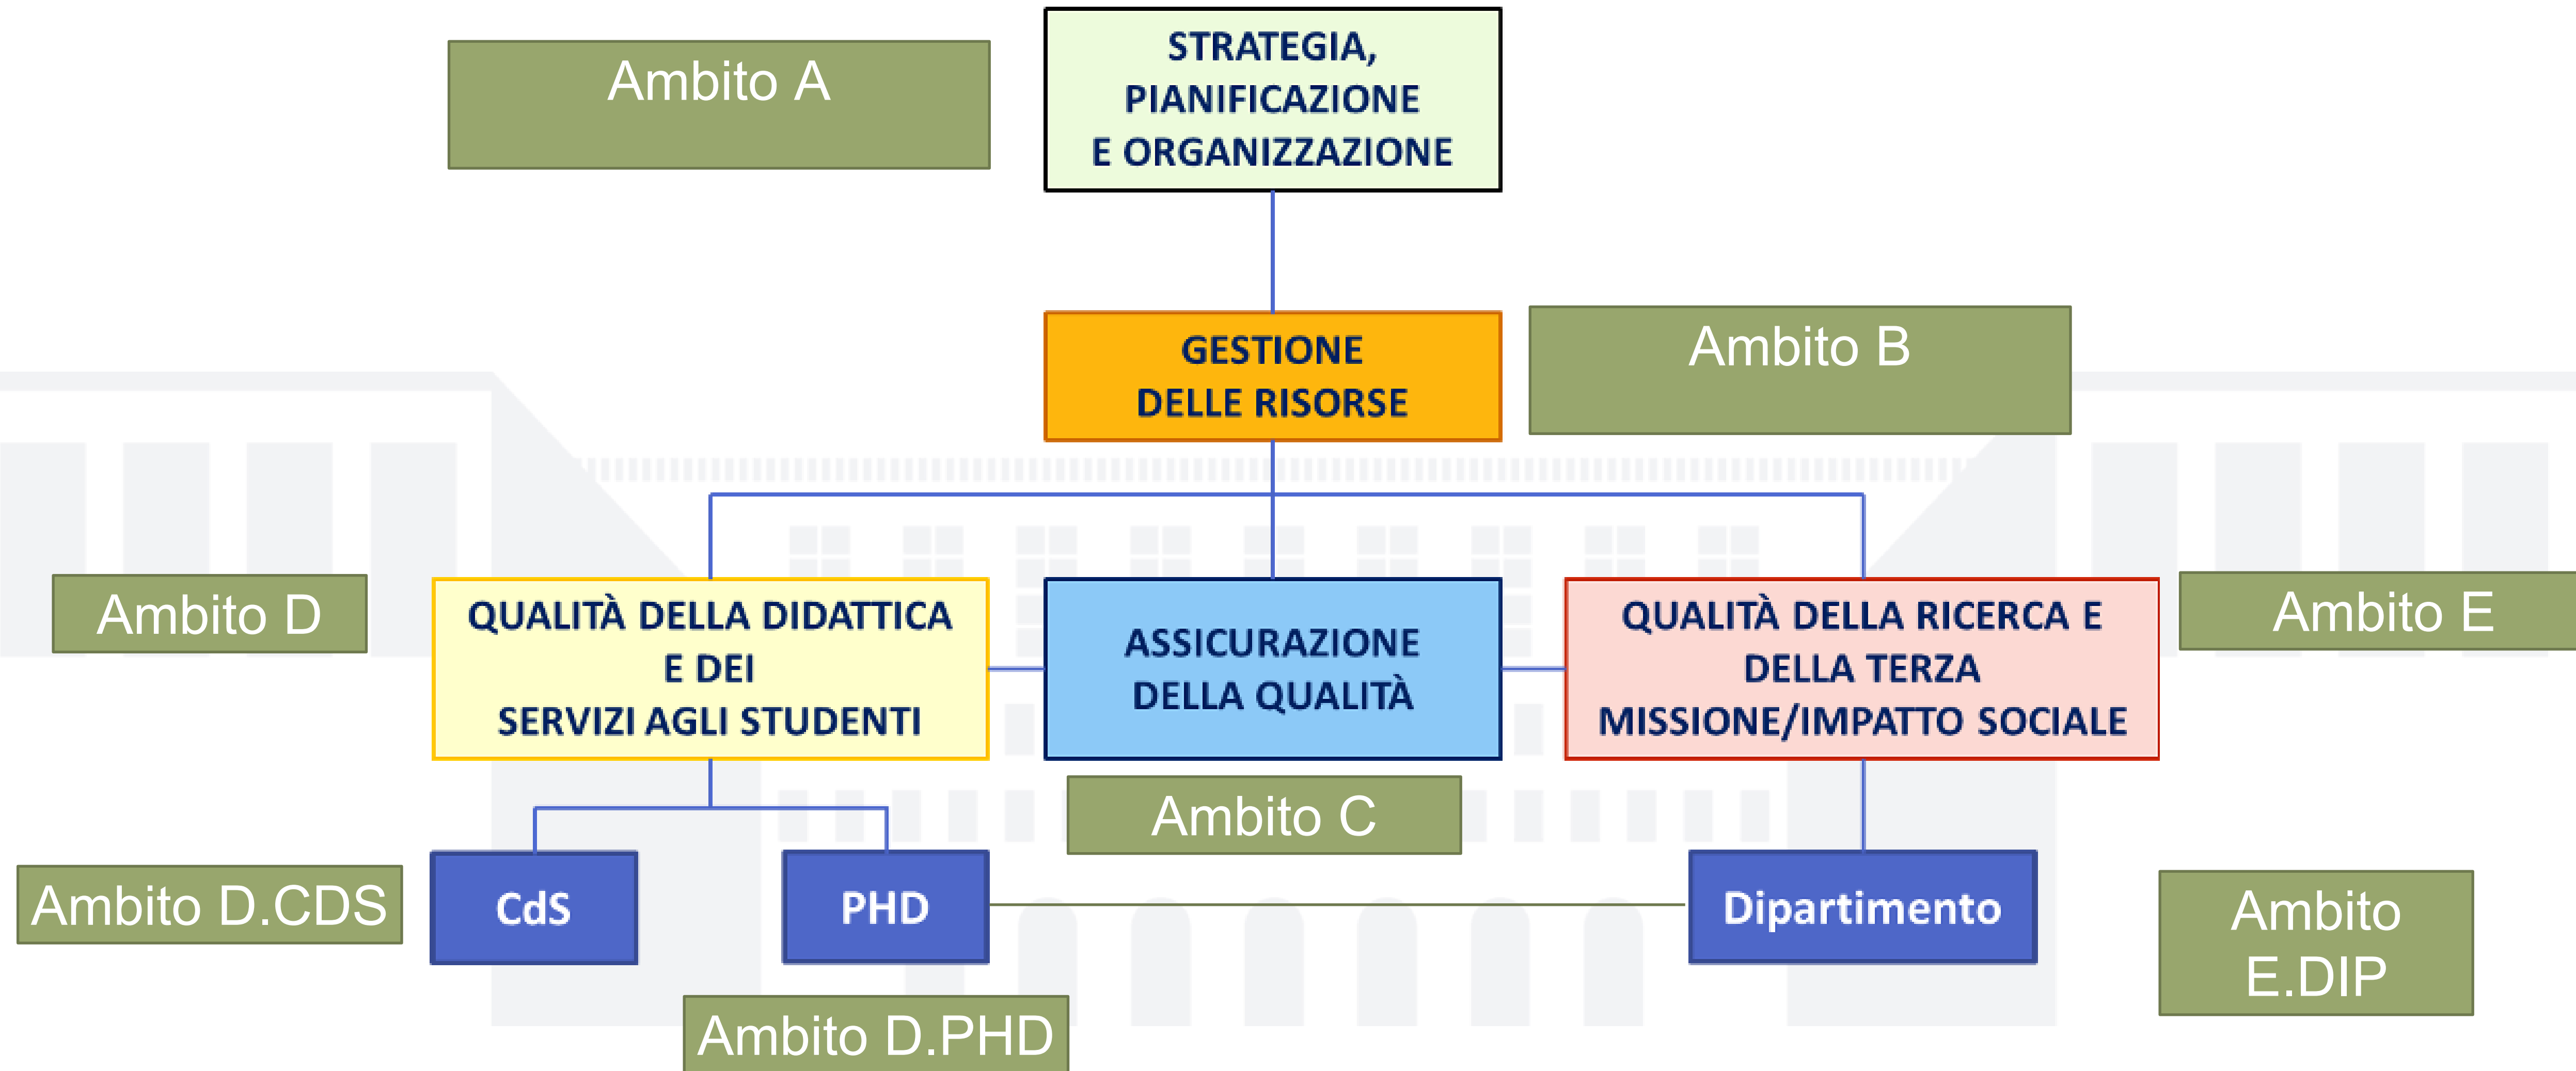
Ambito A

STRATEGIA, PIANIFICAZIONE E ORGANIZZAZIONE

GESTIONE DELLE RISORSE

Ambito B

Ambito D

QUALITÀ DELLA DIDATTICA E DEI SERVIZI AGLI STUDENTI

ASSICURAZIONE DELLA QUALITÀ

QUALITÀ DELLA RICERCA E DELLA TERZA MISSIONE/IMPATTO SOCIALE

Ambito E

Ambito C

Ambito D.CDS

CdS

PHD

Dipartimento

Ambito E.DIP

Ambito D.PHD